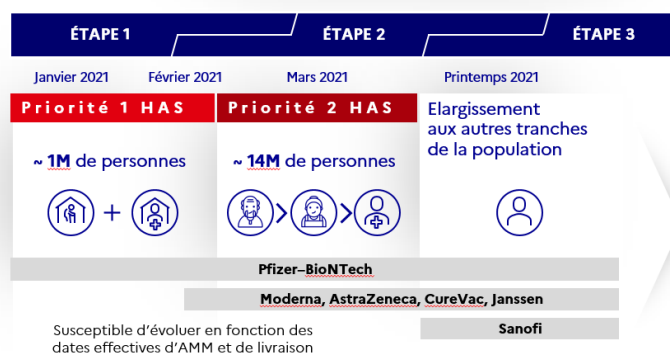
ÉTAPE 1
ÉTAPE 2
ÉTAPE 3

Janvier 2021
Février 2021
Mars 2021
Printemps 2021

Priorité 1 HAS
~ 1M de personnes

Priorité 2 HAS
~ 14M de personnes

Elargissement aux autres tranches de la population

Pfizer–BioNTech

Moderna, AstraZeneca, CureVac, Janssen

Susceptible d'évoluer en fonction des dates effectives d'AMM et de livraison

Sanofi